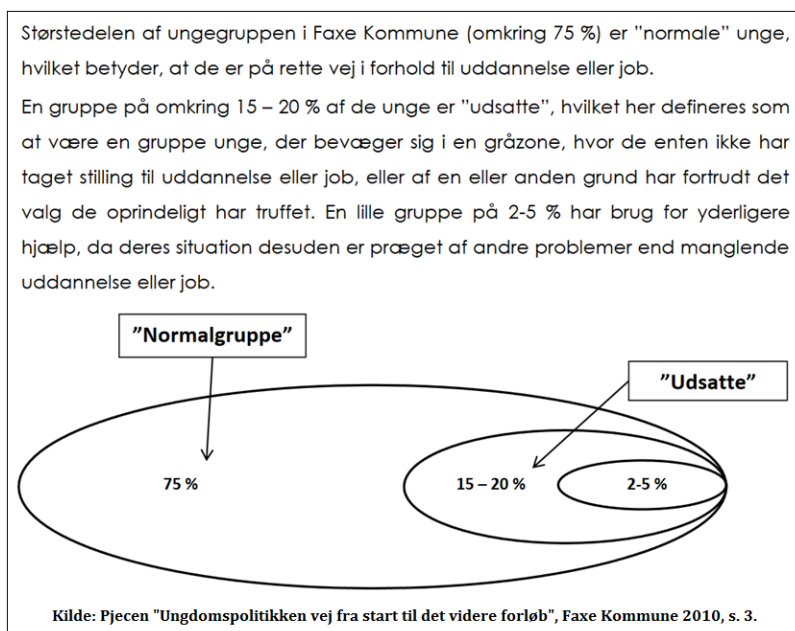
Størstedelen af ungegruppen i Faxe Kommune (omkring 75 %) er "normale" unge, hvilket betyder, at de er på rette vej i forhold til uddannelse eller job.

En gruppe på omkring 15 – 20 % af de unge er "udsatte", hvilket her defineres som at være en gruppe unge, der bevæger sig i en gråzone, hvor de enten ikke har taget stilling til uddannelse eller job, eller af en eller anden grund har fortrudt det valg de oprindeligt har truffet. En lille gruppe på 2-5 % har brug for yderligere hjælp, da deres situation desuden er præget af andre problemer end manglende uddannelse eller job.

"Normalgruppe"

"Udsatte"

75 %

15 – 20 %

2-5 %

Kilde: Pjecen "Ungdomspolitikken vej fra start til det videre forløb", Faxe Kommune 2010, s. 3.